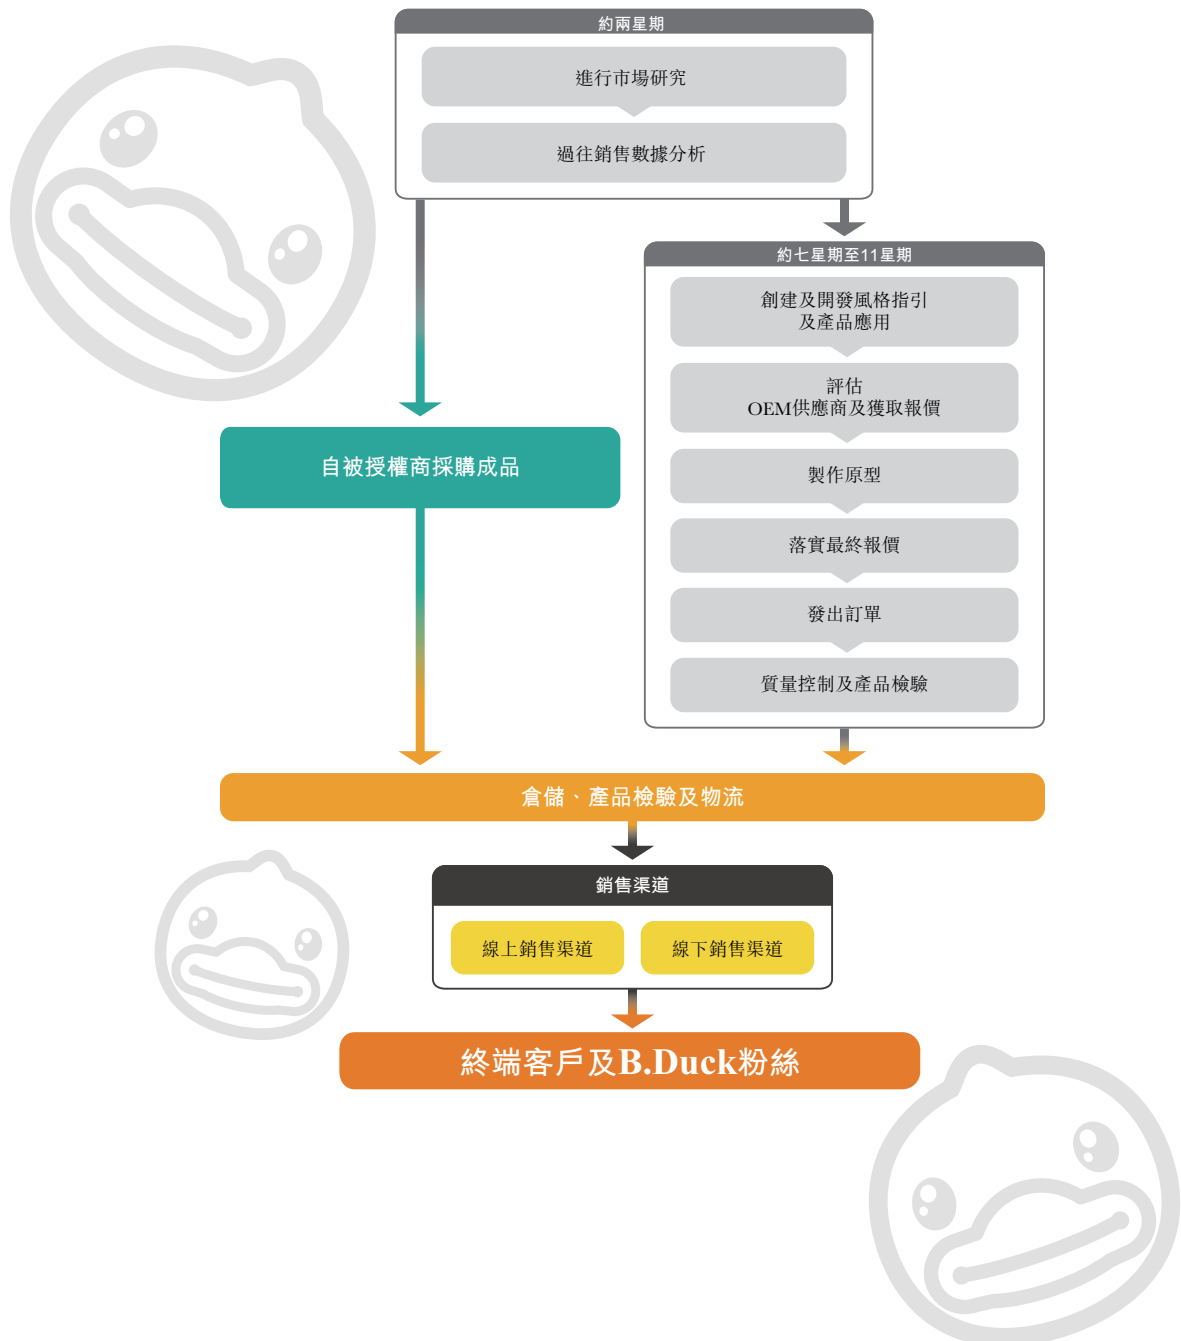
約兩星期

進行市場研究

過往銷售數據分析

約七星期至11星期

創建及開發風格指引
及產品應用

評估
OEM供應商及獲取報價

製作原型

落實最終報價

發出訂單

質量控制及產品檢驗

自被授權商採購成品

倉儲、產品檢驗及物流

銷售渠道

線上銷售渠道

線下銷售渠道

終端客戶及B.Duck粉絲